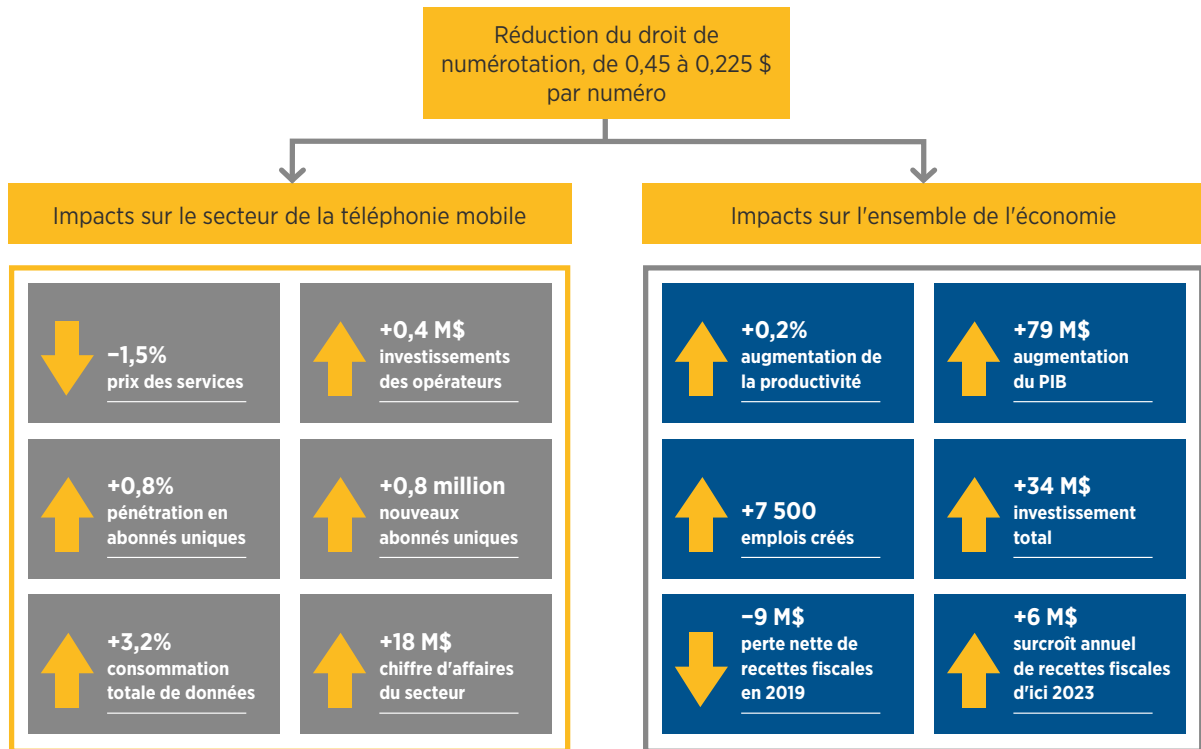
Réduction du droit de numérotation, de 0,45 à 0,225 $ par numéro

Impacts sur le secteur de la téléphonie mobile

−1,5%
prix des services

+0,4 M$
investissements des opérateurs

+0,8%
pénétration en abonnés uniques

+0,8 million
nouveaux abonnés uniques

+3,2%
consommation totale de données

+18 M$
chiffre d'affaires du secteur

Impacts sur l'ensemble de l'économie

+0,2%
augmentation de la productivité

+79 M$
augmentation du PIB

+7 500
emplois créés

+34 M$
investissement total

−9 M$
perte nette de recettes fiscales en 2019

+6 M$
surcroît annuel de recettes fiscales d'ici 2023